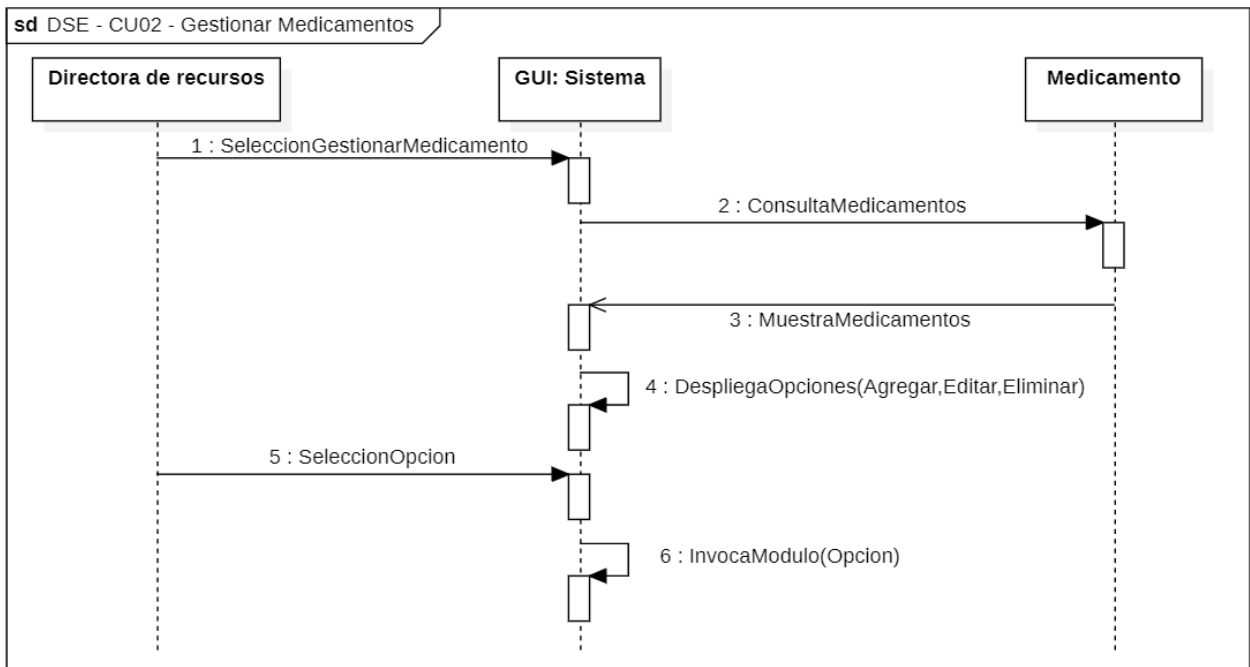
sd DSE - CU02 - Gestionar Medicamentos

Directora de recursos

GUI: Sistema

Medicamento

1 : SeleccionGestionarMedicamento

2 : ConsultaMedicamentos

3 : MuestraMedicamentos

4 : DespliegaOpciones(Agregar,Editar,Eliminar)

5 : SeleccionOpcion

6 : InvocaModulo(Opcion)